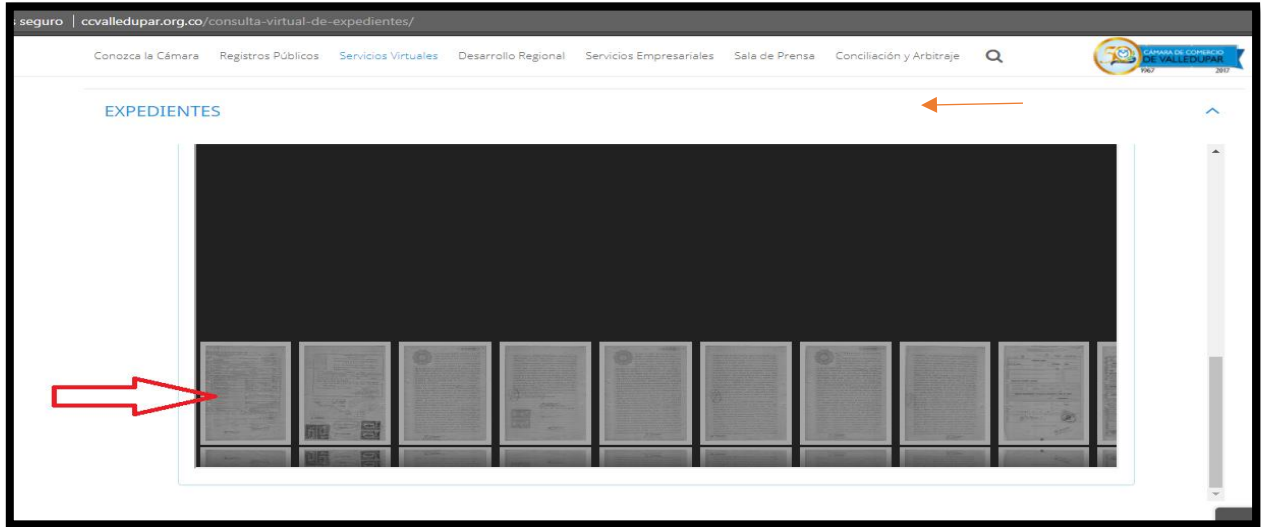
s seguro | ccvalledupar.org.co/consulta-virtual-de-expedientes/

Conozca la Cámara Registros Públicos Servicios Virtuales Desarrollo Regional Servicios Empresariales Sala de Prensa Conciliación y Arbitraje

50 CÁMARA DE COMERCIO DE VALLEDUPAR 1967 2017

EXPEDIENTES